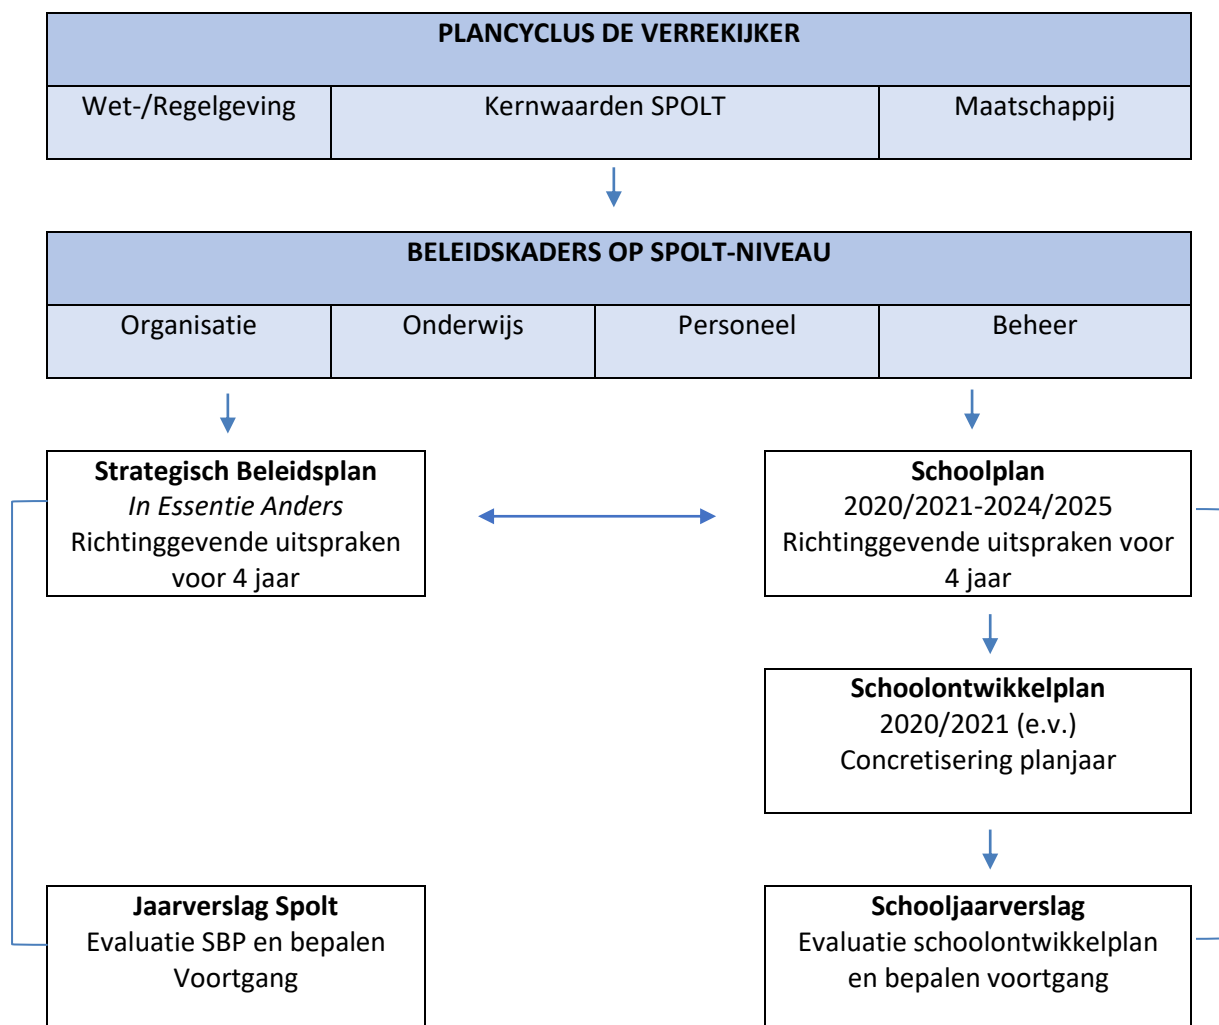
PLANCYCLUS DE VERREKIJKER

| Wet-/Regelgeving | Kernwaarden SPOLT | Maatschappij |
|---|---|---|

BELEIDSKADERS OP SPOLT-NIVEAU

| Organisatie | Onderwijs | Personeel | Beheer |
|---|---|---|---|

**Strategisch Beleidsplan**
*In Essentie Anders*
Richtinggevende uitspraken voor 4 jaar

**Schoolplan**
2020/2021-2024/2025
Richtinggevende uitspraken voor 4 jaar

**Schoolontwikkelplan**
2020/2021 (e.v.)
Concretisering planjaar

**Jaarverslag Spolt**
Evaluatie SBP en bepalen Voortgang

**Schooljaarverslag**
Evaluatie schoolontwikkelplan en bepalen voortgang